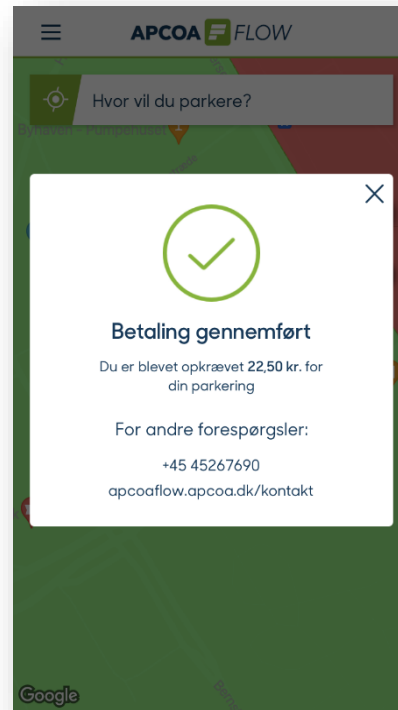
APCOA FLOW

Hvor vil du parkere?

Byhaven - Pumpehuset

Betaling gennemført

Du er blevet opkrævet 22,50 kr. for din parkering

For andre forespørgsler:

+45 45267690

apcoaflow.apcoa.dk/kontakt

Google